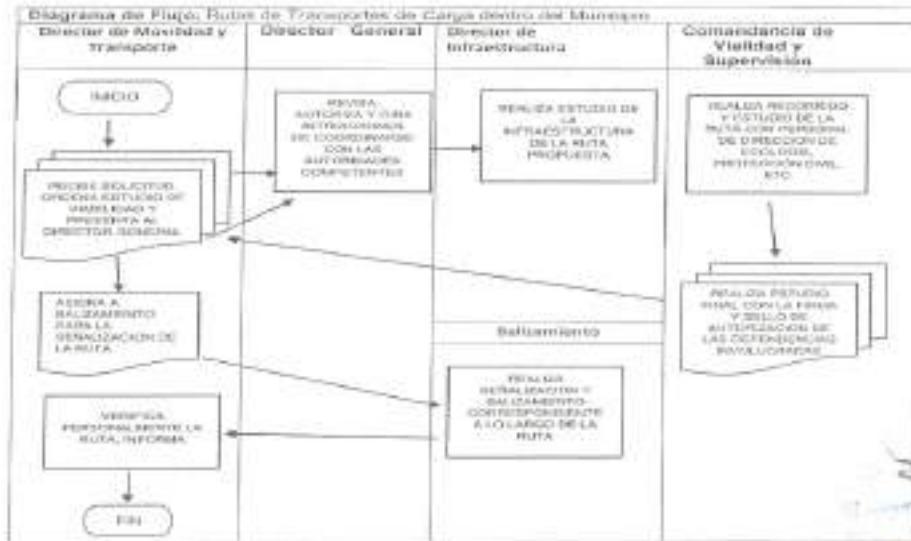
Diagrama de Flujo; Rutas de Transportes de Carga dentro del Municipio

Director de Movilidad y Transporte

Director General

Director de Infraestructura

Comandancia de Vialidad y Supervisión

INICIO

RECIBE SOLICITUD ORDENA ESTUDIO DE VIABILIDAD Y PRESENTA AL DIRECTOR GENERAL

REVISA, AUTORIZA Y DA INSTRUCCIONES DE COORDINARSE CON LAS AUTORIDADES COMPETENTES

REALIZA ESTUDIO DE LA INFRAESTRUCTURA DE LA RUTA PROPUESTA

REALIZA RECORRIDO Y ESTUDIO DE LA RUTA CON PERSONAL DE DIRECCION DE ECOLOGIA, PROTECCION CIVIL ETC.

REALIZA ESTUDIO FINAL CON LA FIRMA Y SELLO DE AUTORIZACION DE LAS DEPENDENCIAS INVOLUCRADAS

ASIGNA A BALIZAMIENTO PARA LA SEÑALIZACION DE LA RUTA

Balizamiento

REALIZA SEÑALIZACION Y BALIZAMIENTO CORRESPONDIENTE A LO LARGO DE LA RUTA

VERIFICA PERSONALMENTE LA RUTA, INFORMA

FIN